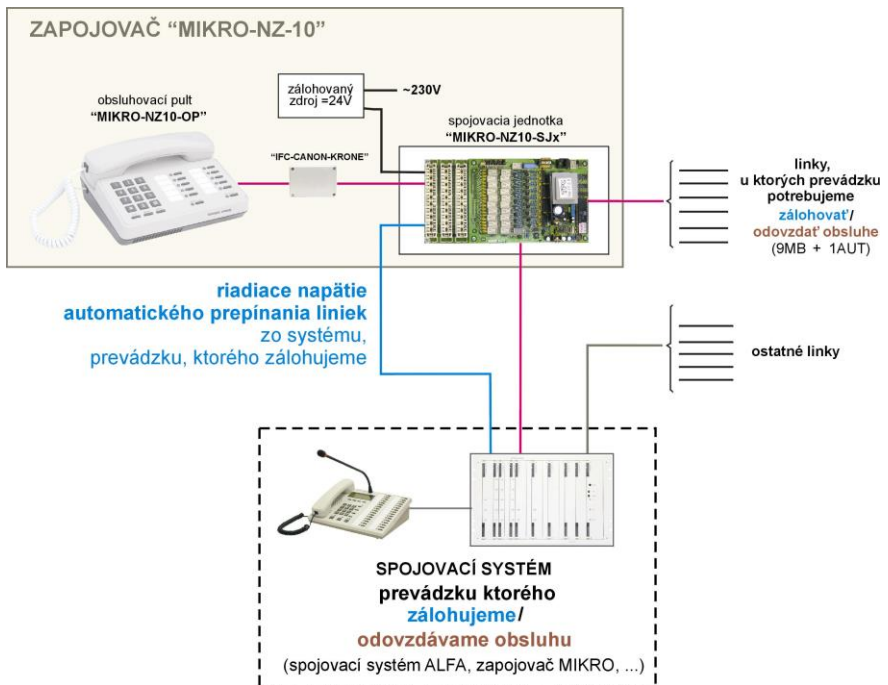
ZAPOJOVAČ "MIKRO-NZ-10"

zálohovaný zdroj =24V

~230V

obsluhovací pult
"MIKRO-NZ10-OP"

spojovacia jednotka
"MIKRO-NZ10-SJx"

"IFC-CANON-KRONE"

linky, u ktorých prevádzku potrebujeme zálohovať/ odovzdať obsluhe (9MB + 1AUT)

riadiace napätie automatického prepínania liniek zo systému, prevádzku, ktorého zálohujeme

ostatné linky

SPOJOVACÍ SYSTÉM
prevádzku ktorého zálohujeme/ odovzdávame obsluhu
(spojovací systém ALFA, zapojovač MIKRO, ...)